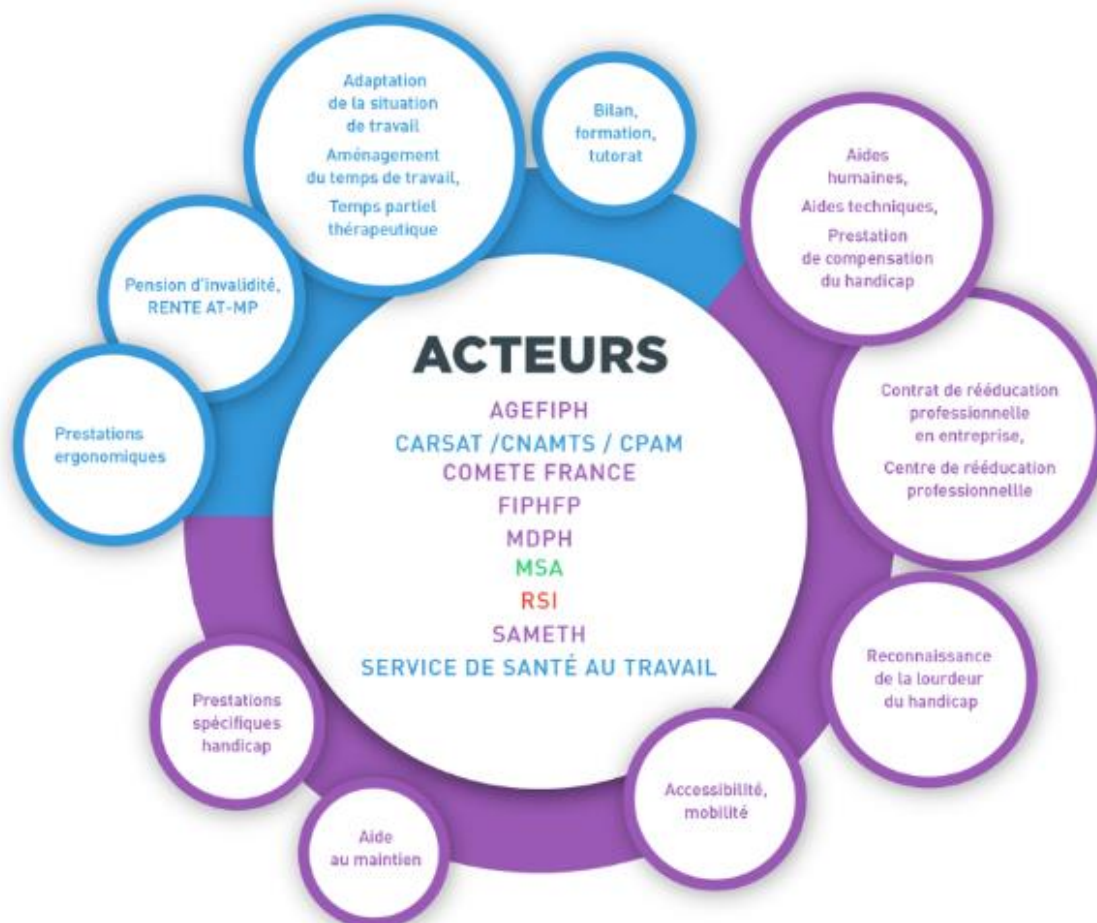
ACTEURS

AGEFIPH
CARSAT /CNAMTS / CPAM
COMETE FRANCE
FIPHFP
MDPH
MSA
RSI
SAMETH
SERVICE DE SANTÉ AU TRAVAIL

Prestations ergonomiques

Pension d'invalidité, RENTE AT-MP

Adaptation de la situation de travail
Aménagement du temps de travail,
Temps partiel thérapeutique

Bilan, formation, tutorat

Aides humaines,
Aides techniques,
Prestation de compensation du handicap

Contrat de rééducation professionnelle en entreprise,
Centre de rééducation professionnellle

Reconnaissance de la lourdeur du handicap

Accessibilité, mobilité

Aide au maintien

Prestations spécifiques handicap